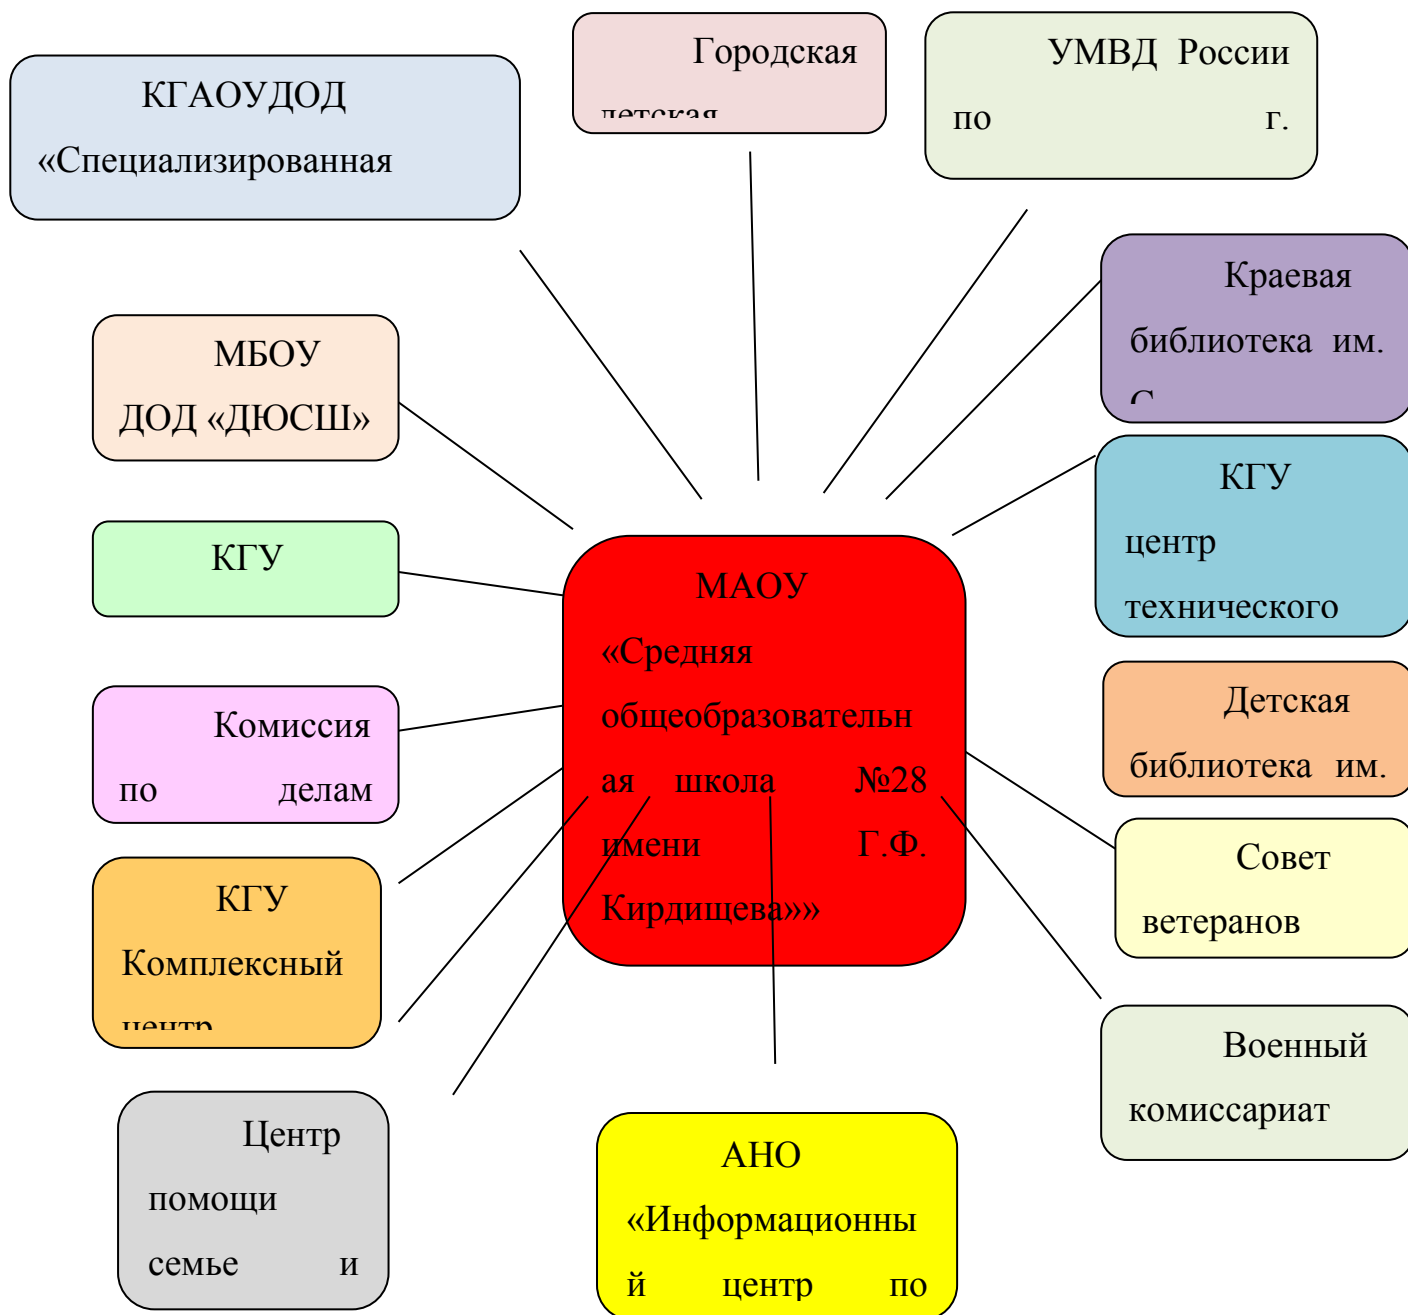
КГАОУДОД «Специализированная

Городская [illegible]

УМВД России по г.

Краевая библиотека им. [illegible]

МБОУ ДОД «ДЮСШ»

КГУ

КГУ центр технического

МАОУ «Средняя общеобразовательная школа №28 имени Г.Ф. Кирдищева»»

Комиссия по делам

Детская библиотека им.

Совет ветеранов

КГУ Комплексный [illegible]

Военный комиссариат

Центр помощи семье и

АНО «Информационный центр по